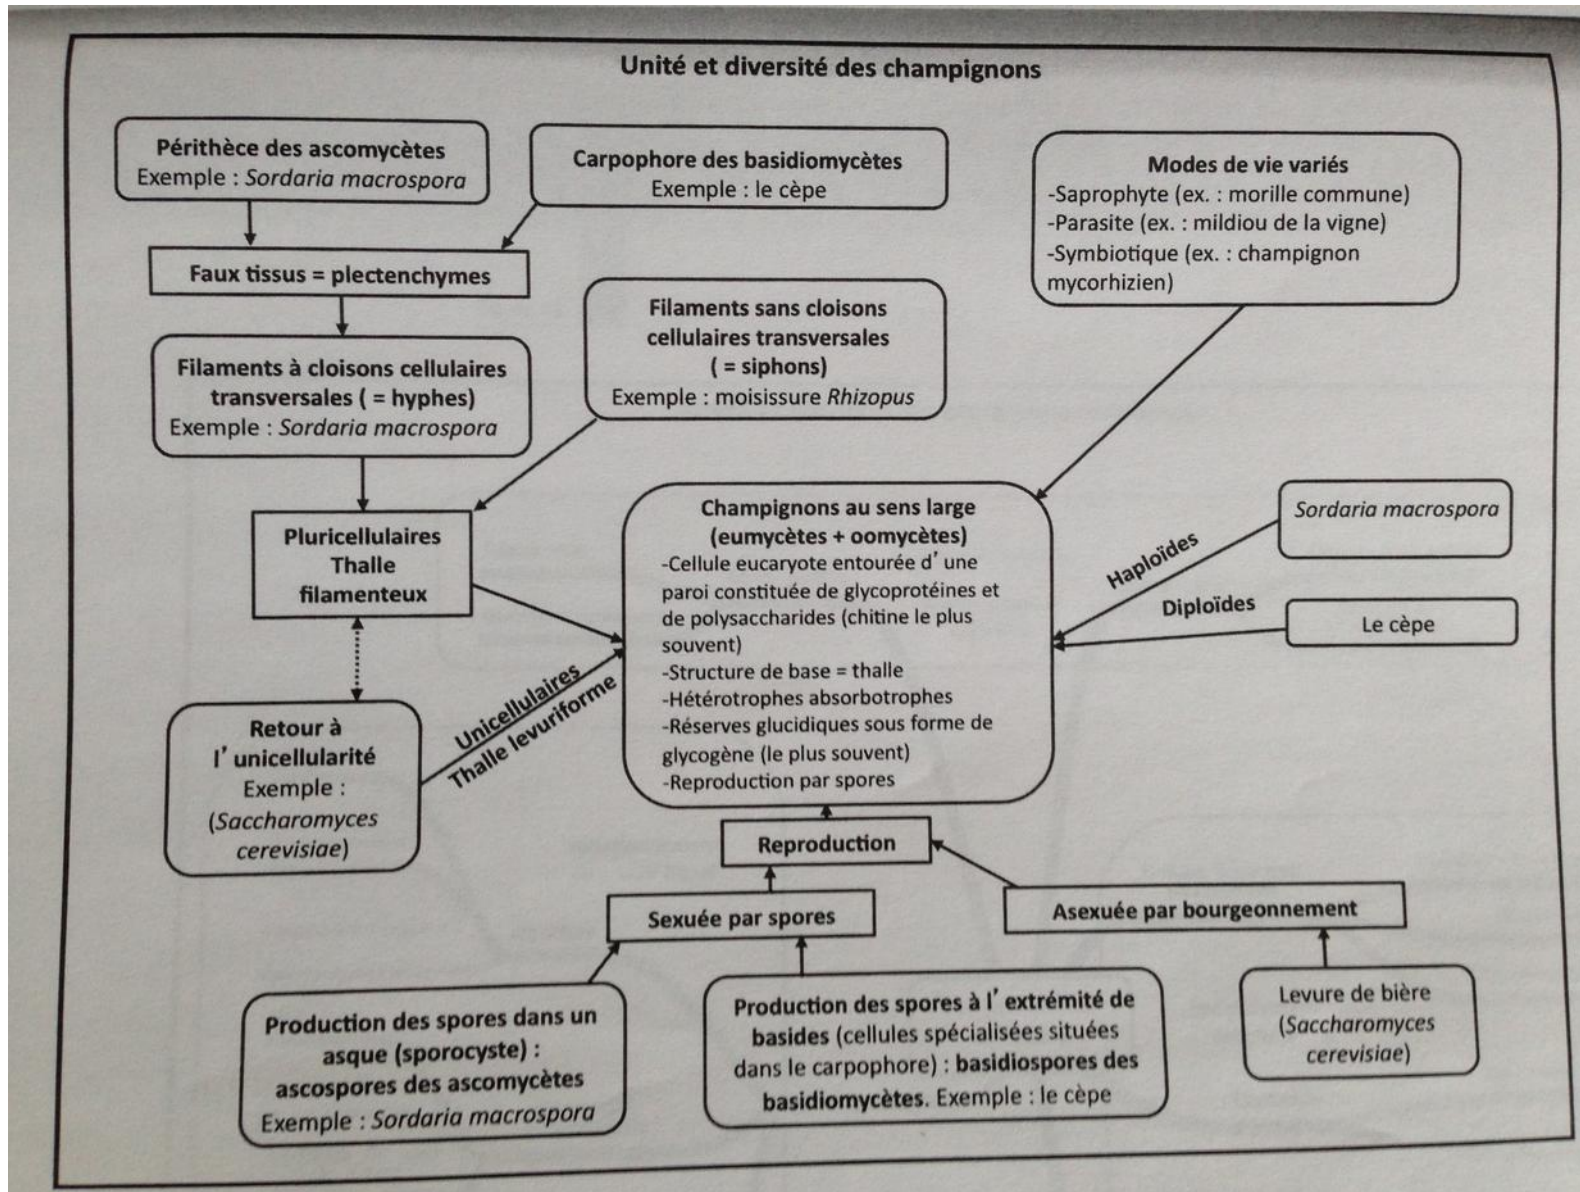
Unité et diversité des champignons

Périthèce des ascomycètes
Exemple : Sordaria macrospora

Carpophore des basidiomycètes
Exemple : le cèpe

Modes de vie variés
-Saprophyte (ex. : morille commune)
-Parasite (ex. : mildiou de la vigne)
-Symbiotique (ex. : champignon mycorhizien)

Faux tissus = plectenchymes

Filaments sans cloisons cellulaires transversales ( = siphons)
Exemple : moisissure Rhizopus

Filaments à cloisons cellulaires transversales ( = hyphes)
Exemple : Sordaria macrospora

Pluricellulaires
Thalle
filamenteux

Champignons au sens large (eumycètes + oomycètes)
-Cellule eucaryote entourée d' une paroi constituée de glycoprotéines et de polysaccharides (chitine le plus souvent)
-Structure de base = thalle
-Hétérotrophes absorbotrophes
-Réserves glucidiques sous forme de glycogène (le plus souvent)
-Reproduction par spores

Haploïdes

Sordaria macrospora

Diploïdes

Le cèpe

Unicellulaires
Thalle levuriforme

Retour à l' unicellularité
Exemple :
(Saccharomyces cerevisiae)

Reproduction

Sexuée par spores

Asexuée par bourgeonnement

Production des spores dans un asque (sporocyste) : ascospores des ascomycètes
Exemple : Sordaria macrospora

Production des spores à l' extrémité de basides (cellules spécialisées situées dans le carpophore) : basidiospores des basidiomycètes. Exemple : le cèpe

Levure de bière
(Saccharomyces cerevisiae)